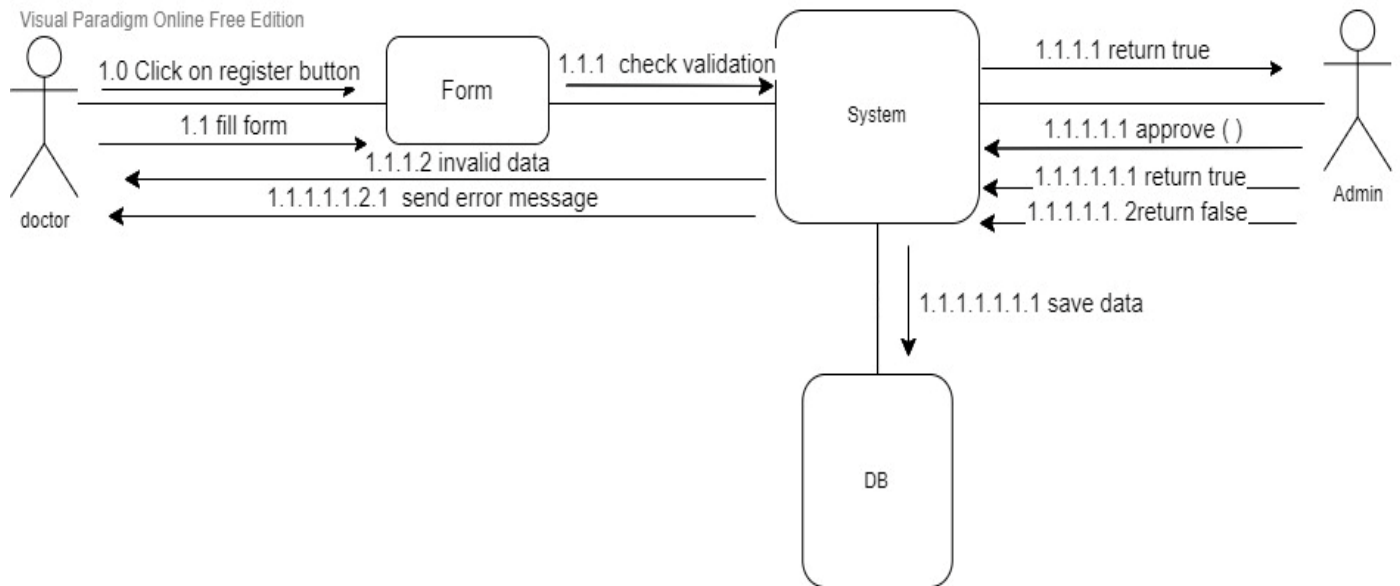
Visual Paradigm Online Free Edition

1.0 Click on register button

Form

1.1.1 check validation

System

1.1.1.1 return true

Admin

1.1 fill form

1.1.1.2 invalid data

1.1.1.1.1 approve ( )

1.1.1.1.1.1 return true

1.1.1.1.1.2.1 send error message

1.1.1.1.1. 2return false

doctor

1.1.1.1.1.1.1 save data

DB